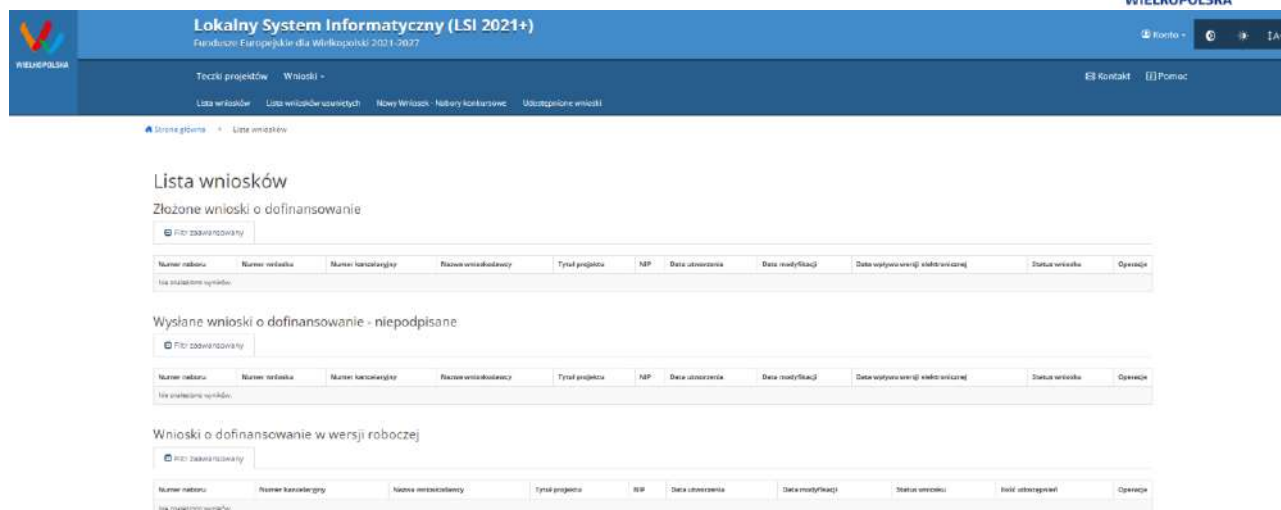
WIELKOPOLSKA

WIELKOPOLSKA

Lokalny System Informatyczny (LSI 2021+)
Fundusze Europejskie dla Wielkopolski 2021-2027

Konto -

Teczki projektów Wnioski -

Kontakt Pomoc

Lista wniosków Lista wniosków usuniętych Nowy Wniosek - Nabory konkursowe Udostępnione wnioski

Strona główna > Lista wniosków

Lista wniosków

Złożone wnioski o dofinansowanie

Filtr zaawansowany

| Numer naboru | Numer wniosku | Numer kancelaryjny | Nazwa wnioskodawcy | Tytuł projektu | NIP | Data utworzenia | Data modyfikacji | Data wysłania wersji elektronicznej | Status wniosku | Operacje |
|---|---|---|---|---|---|---|---|---|---|---|
| Nie znaleziono wyników. | | | | | | | | | | |

Wysłane wnioski o dofinansowanie - niepodpisane

Filtr zaawansowany

| Numer naboru | Numer wniosku | Numer kancelaryjny | Nazwa wnioskodawcy | Tytuł projektu | NIP | Data utworzenia | Data modyfikacji | Data wysłania wersji elektronicznej | Status wniosku | Operacje |
|---|---|---|---|---|---|---|---|---|---|---|
| Nie znaleziono wyników. | | | | | | | | | | |

Wnioski o dofinansowanie w wersji roboczej

Filtr zaawansowany

| Numer naboru | Numer kancelaryjny | Nazwa wnioskodawcy | Tytuł projektu | NIP | Data utworzenia | Data modyfikacji | Status wniosku | Ilość udostępnień | Operacje |
|---|---|---|---|---|---|---|---|---|---|
| Nie znaleziono wyników. | | | | | | | | | |